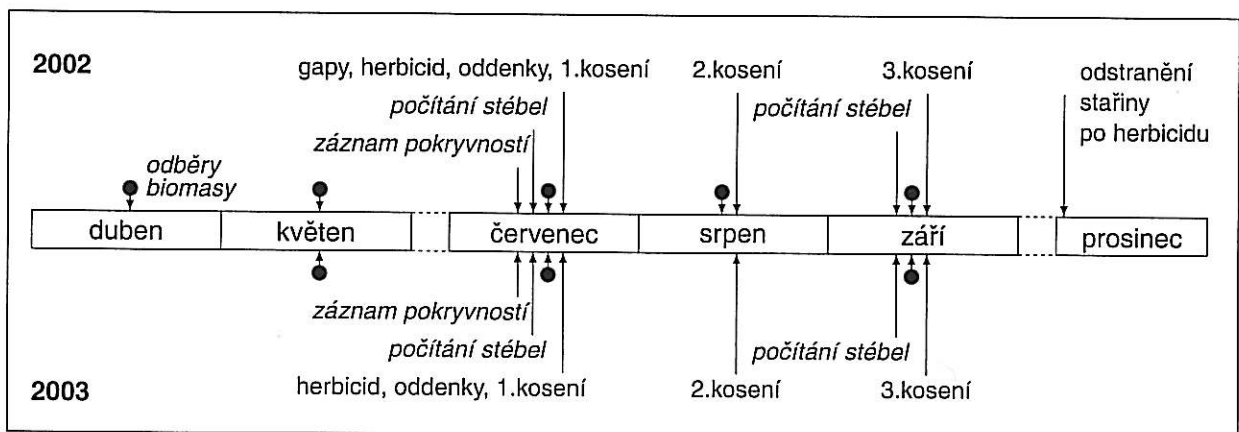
2002

gapy, herbicid, oddenky, 1.kosení

2.kosení

3.kosení

odstranění stařiny po herbicidu

počítání stébel

počítání stébel

záznam pokryvností

odběry biomasy

duben

květen

červenec

srpen

září

prosinec

záznam pokryvností

počítání stébel

počítání stébel

herbicid, oddenky, 1.kosení

2.kosení

3.kosení

2003